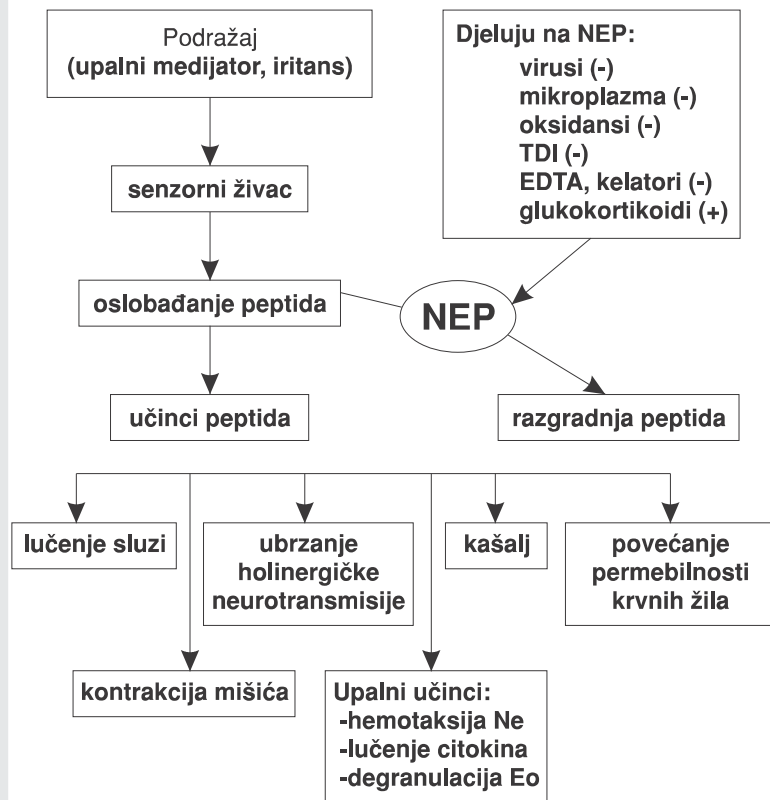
Podražaj
(upalni medijator, iritans)

Djeluju na NEP:
virusi (-)
mikroplazma (-)
oksidansi (-)
TDI (-)
EDTA, kelatori (-)
glukokortikoidi (+)

senzorni živac

oslobađanje peptida

NEP

učinci peptida

razgradnja peptida

lučenje sluzi

ubrzanje holinergičke neurotransmisije

kašalj

povećanje permebilnosti krvnih žila

kontrakcija mišića

Upalni učinci:
-hemotaksija Ne
-lučenje citokina
-degranulacija Eo